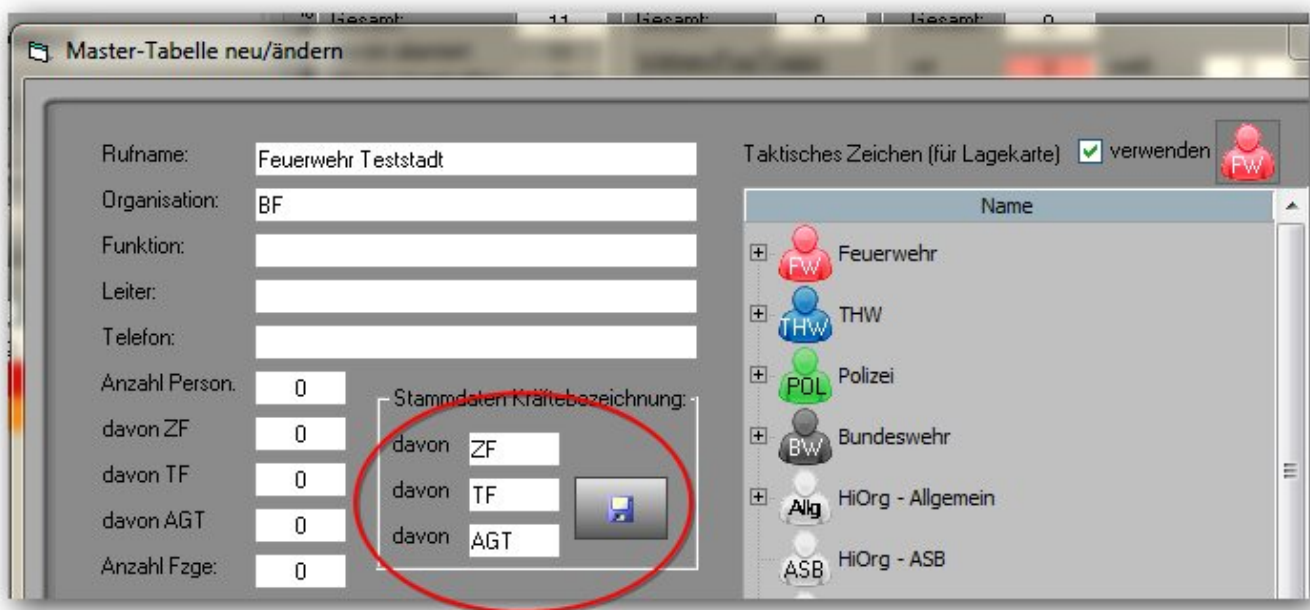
Gesamt: 11 Gesamt: 0 Gesamt: 0

Master-Tabelle neu/ändern

Rufname: Feuerwehr Teststadt
Organisation: BF
Funktion:
Leiter:
Telefon:
Anzahl Person. 0
davon ZF 0
davon TF 0
davon AGT 0
Anzahl Fzge: 0

Stammdaten Kräftebezeichnung:
davon ZF
davon TF
davon AGT

Taktisches Zeichen (für Lagekarte) verwenden FW

Name
FW Feuerwehr
THW THW
POL Polizei
BW Bundeswehr
Alg HiOrg - Allgemein
ASB HiOrg - ASB